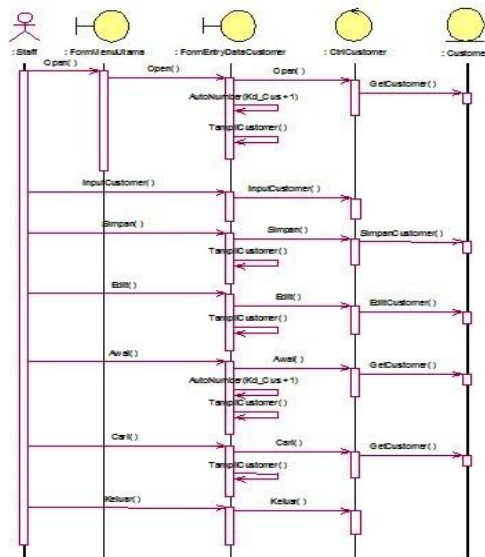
: Staff
: FormMenuUtama
: FormEntryDataCustomer
: CtrlCustomer
: Custome

Open( )
Open( )
Open( )
GetCustomer( )
AutoNumber(Kd_Cus+1)
TampilCustomer( )
InputCustomer( )
InputCustomer( )
Simpan( )
Simpan( )
SimpanCustomer( )
TampilCustomer( )
Edit( )
Edit( )
EditCustomer( )
TampilCustomer( )
Awal( )
Awal( )
GetCustomer( )
AutoNumber(Kd_Cus+1)
TampilCustomer( )
Cari( )
Cari( )
GetCustomer( )
TampilCustomer( )
Keluar( )
Keluar( )